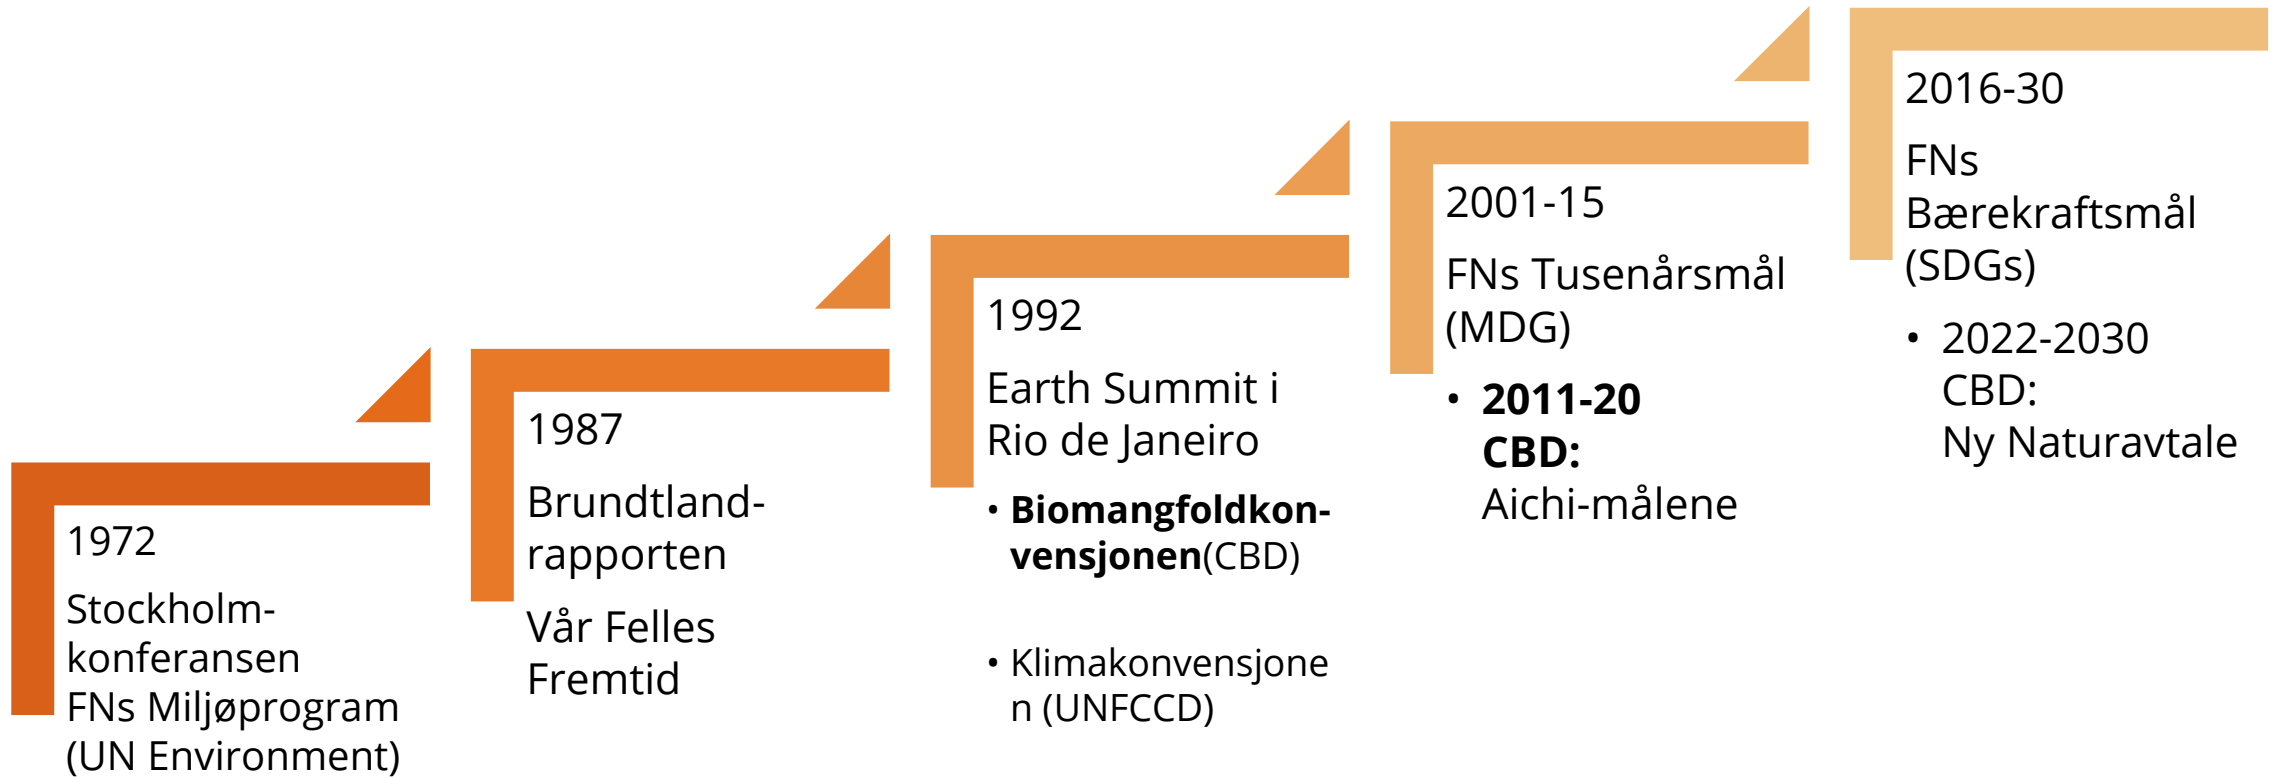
1972

Stockholm-konferansen
FNs Miljøprogram (UN Environment)

1987

Brundtland-rapporten

Vår Felles Fremtid

1992

Earth Summit i Rio de Janeiro

• **Biomangfoldkonvensjonen**(CBD)

• Klimakonvensjonen (UNFCCD)

2001-15

FNs Tusenårsmål (MDG)

• **2011-20 CBD:** Aichi-målene

2016-30

FNs Bærekraftsmål (SDGs)

• 2022-2030 CBD: Ny Naturavtale